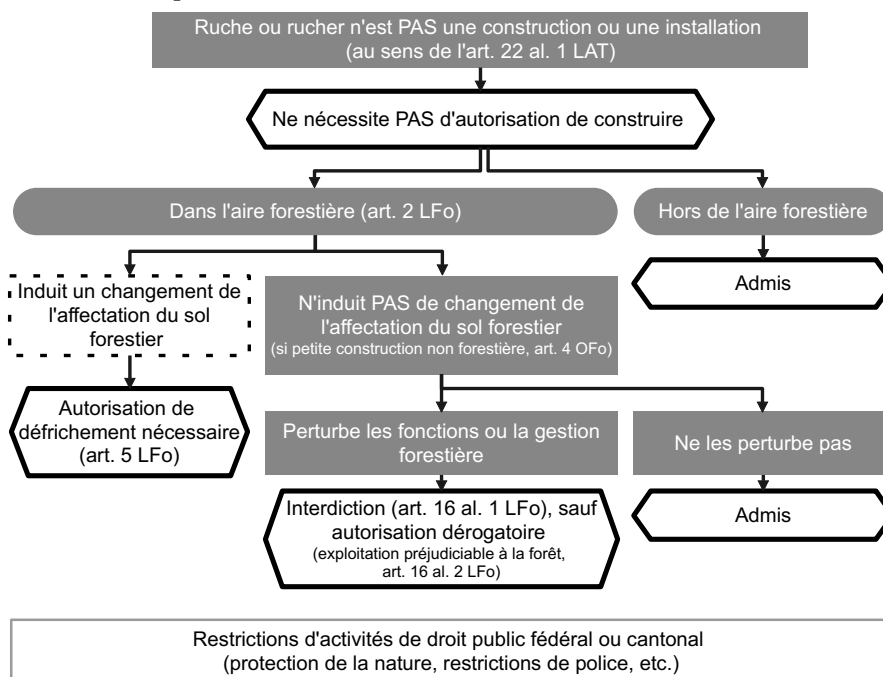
Ruche ou rucher n'est PAS une construction ou une installation
(au sens de l'art. 22 al. 1 LAT)

Ne nécessite PAS d'autorisation de construire

Dans l'aire forestière (art. 2 LFo)

Hors de l'aire forestière

Admis

Induit un changement de l'affectation du sol forestier

Autorisation de défrichement nécessaire (art. 5 LFo)

N'induit PAS de changement de l'affectation du sol forestier
(si petite construction non forestière, art. 4 OFo)

Perturbe les fonctions ou la gestion forestière

Ne les perturbe pas

Interdiction (art. 16 al. 1 LFo), sauf autorisation dérogatoire
(exploitation préjudiciable à la forêt, art. 16 al. 2 LFo)

Admis

Restrictions d'activités de droit public fédéral ou cantonal
(protection de la nature, restrictions de police, etc.)